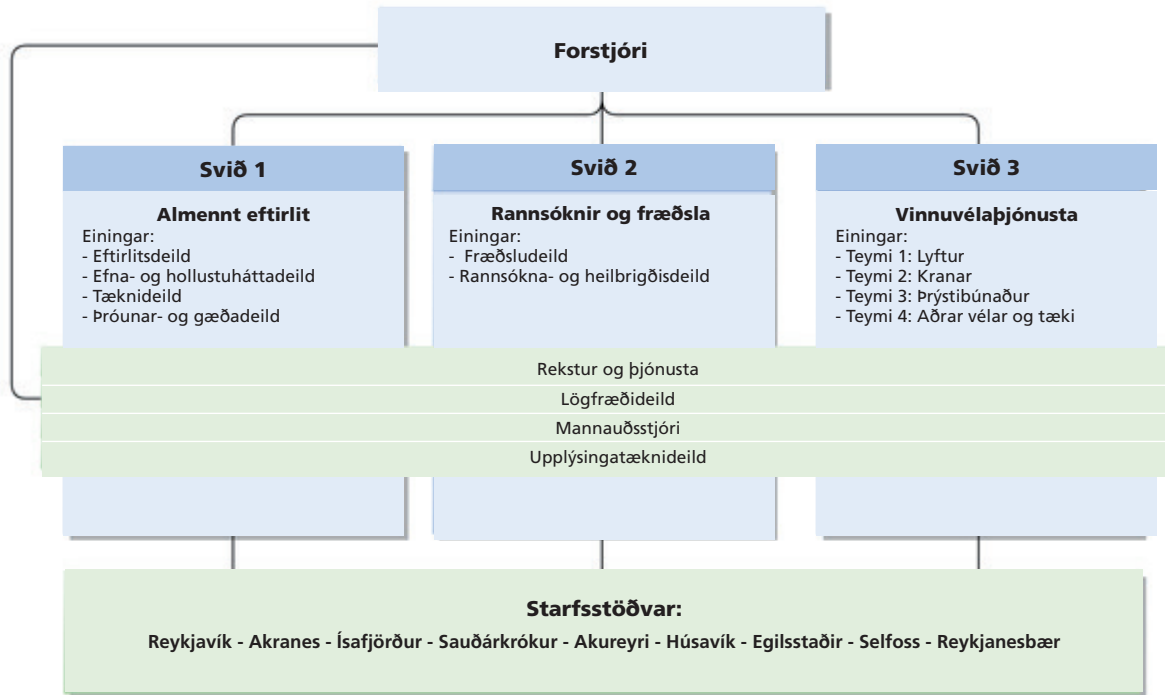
Forstjóri

Svið 1

Almennt eftirlit
Einingar:
- Eftirlitsdeild
- Efna- og hollustuháttadeild
- Tæknideild
- Þróunar- og gæðadeild

Svið 2

Rannsóknir og fræðsla
Einingar:
- Fræðsludeild
- Rannsókna- og heilbrigðisdeild

Svið 3

Vinnuvélaþjónusta
Einingar:
- Teymi 1: Lyftur
- Teymi 2: Kranar
- Teymi 3: Þrýstibúnaður
- Teymi 4: Aðrar vélar og tæki

Rekstur og þjónusta
Lögfræðideild
Mannauðsstjóri
Upplýsingatæknideild

Starfsstöðvar:
Reykjavík - Akranes - Ísafjörður - Sauðárkrókur - Akureyri - Húsavík - Egilsstaðir - Selfoss - Reykjanesbær